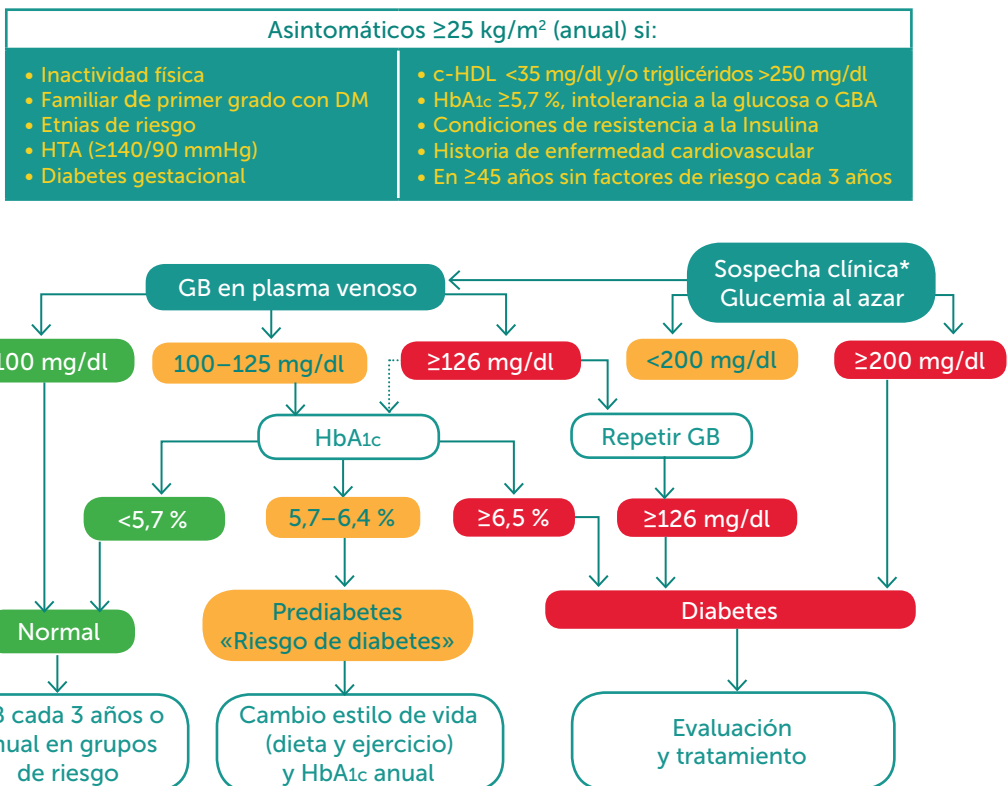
Asintomáticos ≥25 kg/m² (anual) si:

• Inactividad física
• Familiar de primer grado con DM
• Etnias de riesgo
• HTA (≥140/90 mmHg)
• Diabetes gestacional

• c-HDL <35 mg/dl y/o triglicéridos >250 mg/dl
• HbA1c ≥5,7 %, intolerancia a la glucosa o GBA
• Condiciones de resistencia a la Insulina
• Historia de enfermedad cardiovascular
• En ≥45 años sin factores de riesgo cada 3 años

GB en plasma venoso

Sospecha clínica*
Glucemia al azar

100 mg/dl

100–125 mg/dl

≥126 mg/dl

<200 mg/dl

≥200 mg/dl

HbA1c

Repetir GB

<5,7 %

5,7–6,4 %

≥6,5 %

≥126 mg/dl

Normal

Prediabetes
«Riesgo de diabetes»

Diabetes

B cada 3 años o
nual en grupos
de riesgo

Cambio estilo de vida
(dieta y ejercicio)
y HbA1c anual

Evaluación
y tratamiento